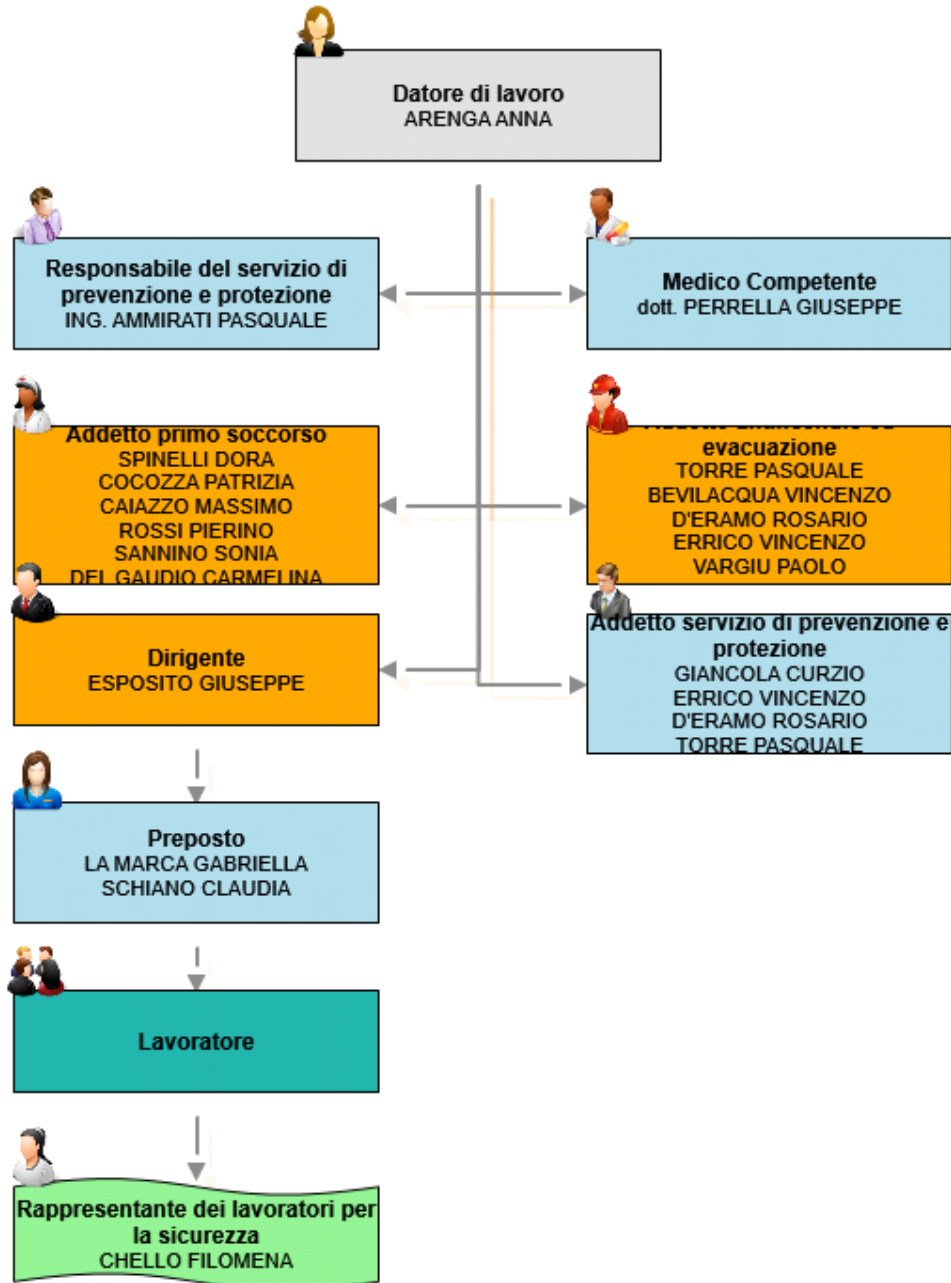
Datore di lavoro
ARENGA ANNA

Responsabile del servizio di prevenzione e protezione
ING. AMMIRATI PASQUALE

Medico Competente
dott. PERRELLA GIUSEPPE

Addetto primo soccorso
SPINELLI DORA
COCOZZA PATRIZIA
CAIAZZO MASSIMO
ROSSI PIERINO
SANNINO SONIA
DEL GAUDIO CARMELINA

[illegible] evacuazione
TORRE PASQUALE
BEVILACQUA VINCENZO
D'ERAMO ROSARIO
ERRICO VINCENZO
VARGIU PAOLO

Dirigente
ESPOSITO GIUSEPPE

Addetto servizio di prevenzione e protezione
GIANCOLA CURZIO
ERRICO VINCENZO
D'ERAMO ROSARIO
TORRE PASQUALE

Preposto
LA MARCA GABRIELLA
SCHIANO CLAUDIA

Lavoratore

Rappresentante dei lavoratori per la sicurezza
CHELLO FILOMENA